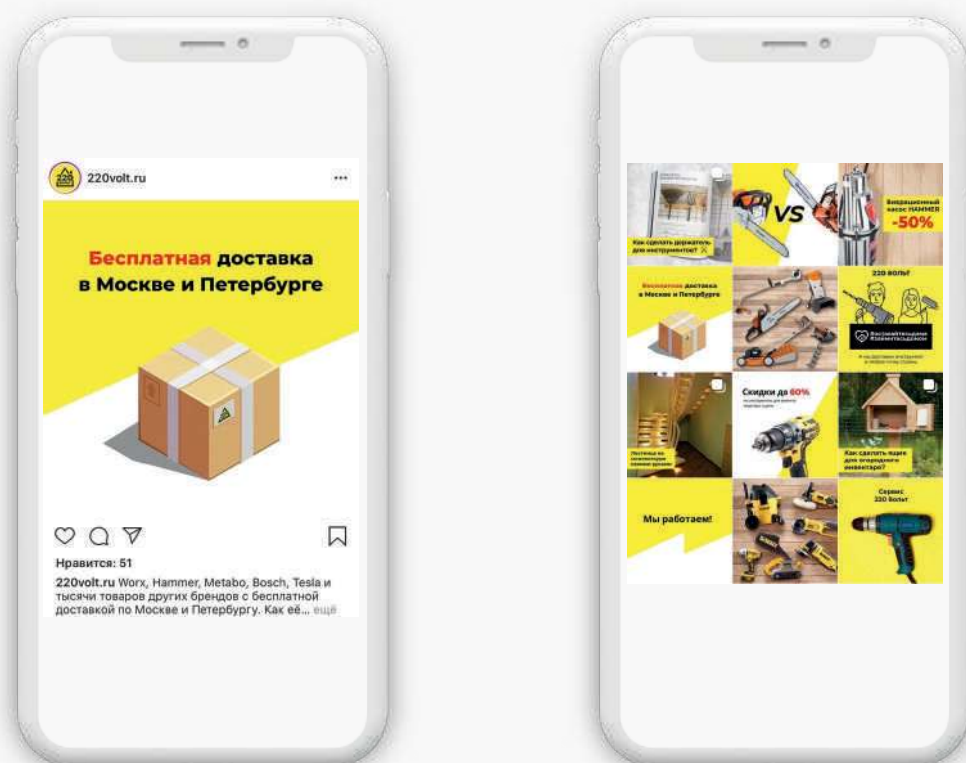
220volt.ru

...

Бесплатная доставка в Москве и Петербурге

Нравится: 51

220volt.ru Worx, Hammer, Metabo, Bosch, Tesla и тысячи товаров других брендов с бесплатной доставкой по Москве и Петербургу. Как её... ещё

Как сделать держатель для инструментов? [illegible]

VS

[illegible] насос HAMMER -50%

Бесплатная доставка в Москве и Петербурге

220 вольт

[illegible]

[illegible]

Скидки до 60%

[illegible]

Как сделать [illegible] для огородного инвентаря?

Мы работаем!

Сервис 220 Вольт